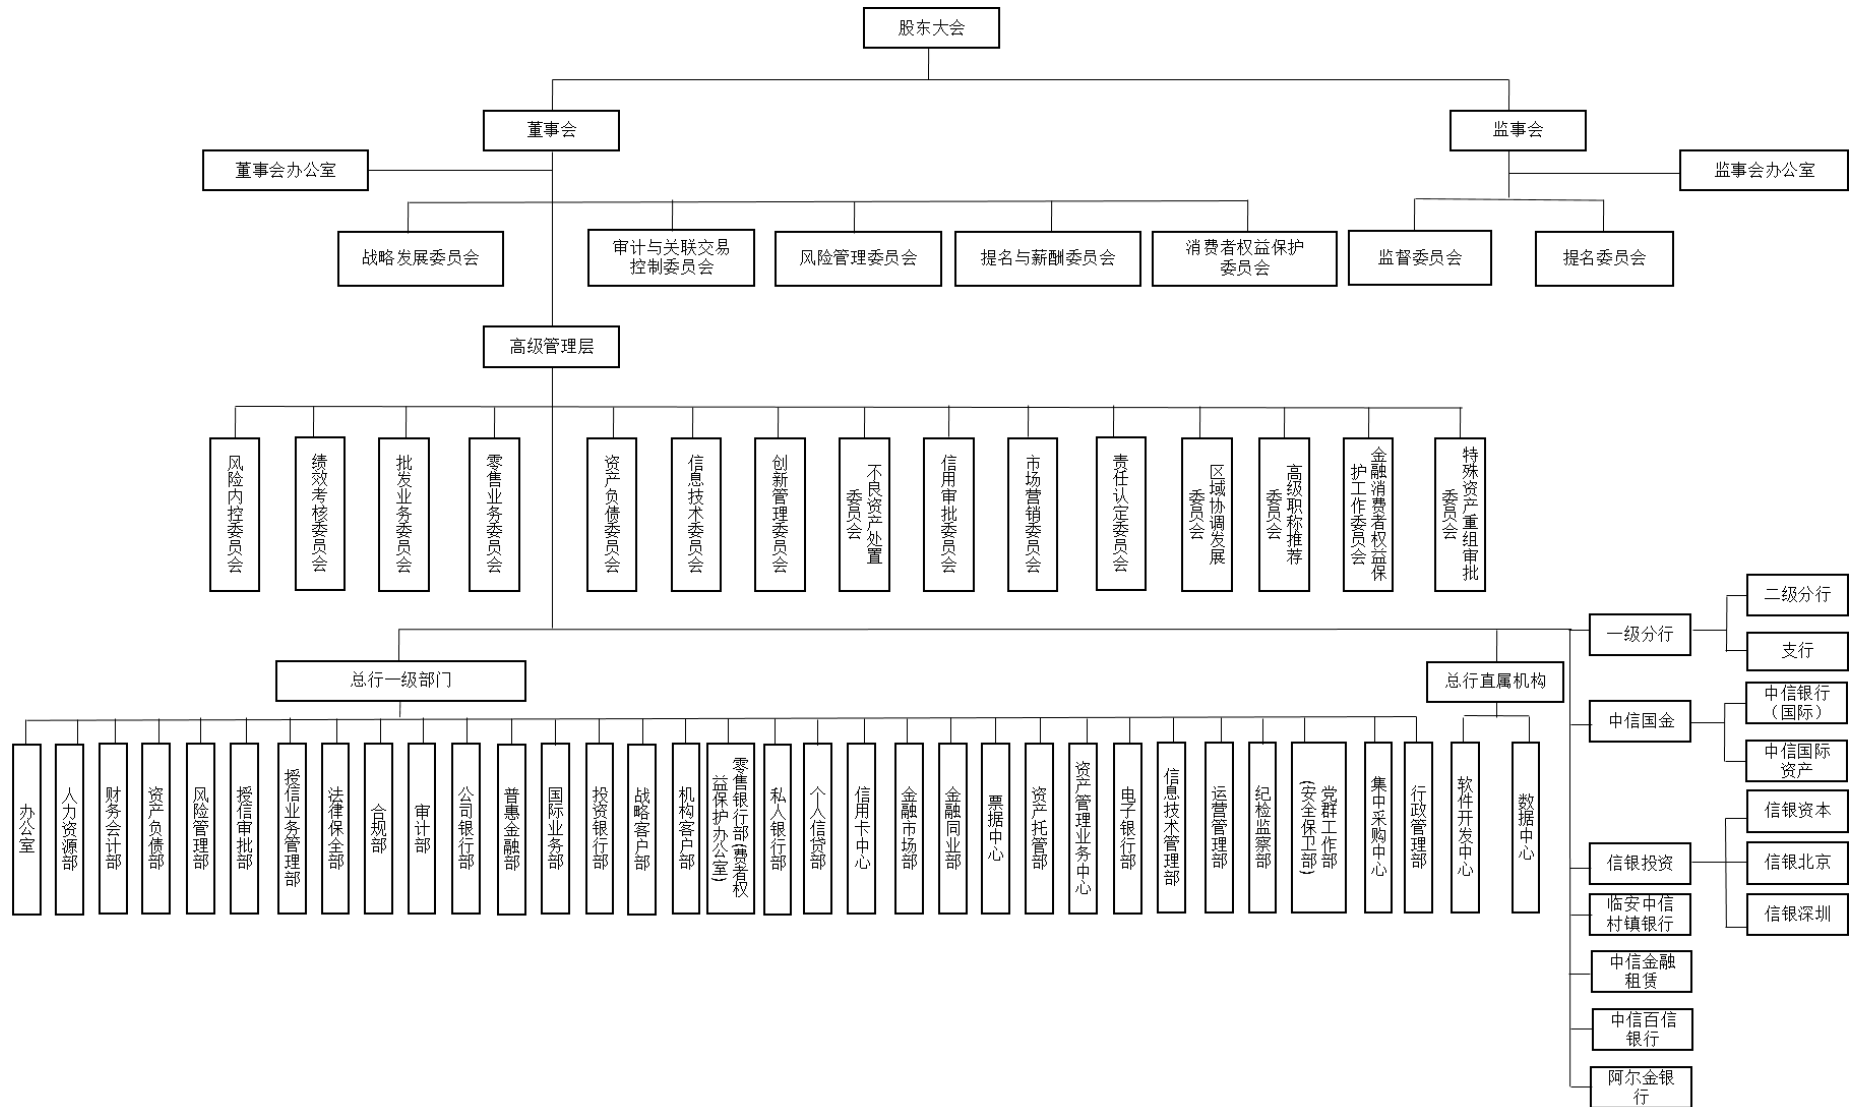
股东大会

董事会

监事会

董事会办公室

监事会办公室

战略发展委员会

审计与关联交易控制委员会

风险管理委员会

提名与薪酬委员会

消费者权益保护委员会

监督委员会

提名委员会

高级管理层

风险内控委员会

绩效考核委员会

批发业务委员会

零售业务委员会

资产负债委员会

信息技术委员会

创新管理委员会

不良资产处置委员会

信用审批委员会

市场营销委员会

责任认定委员会

区域协调发展委员会

高级职称推荐委员会

金融消费者权益保护工作委员会

特殊资产重组审批委员会

二级分行

一级分行

支行

总行一级部门

总行直属机构

中信银行（国际）

中信国金

中信国际资产

办公室

人力资源部

财务会计部

资产负债部

风险管理部

授信审批部

授信业务管理部

法律保全部

合规部

审计部

公司银行部

普惠金融部

国际业务部

投资银行部

战略客户部

机构客户部

零售银行部(消费者权益保护办公室)

私人银行部

个人信贷部

信用卡中心

金融市场部

金融同业部

票据中心

资产托管部

资产管理业务中心

电子银行部

信息技术管理部

运营管理部

纪检监察部

党群工作部(安全保卫部)

集中采购中心

行政管理部

软件开发中心

数据中心

信银资本

信银投资

信银北京

临安中信村镇银行

信银深圳

中信金融租赁

中信百信银行

阿尔金银行